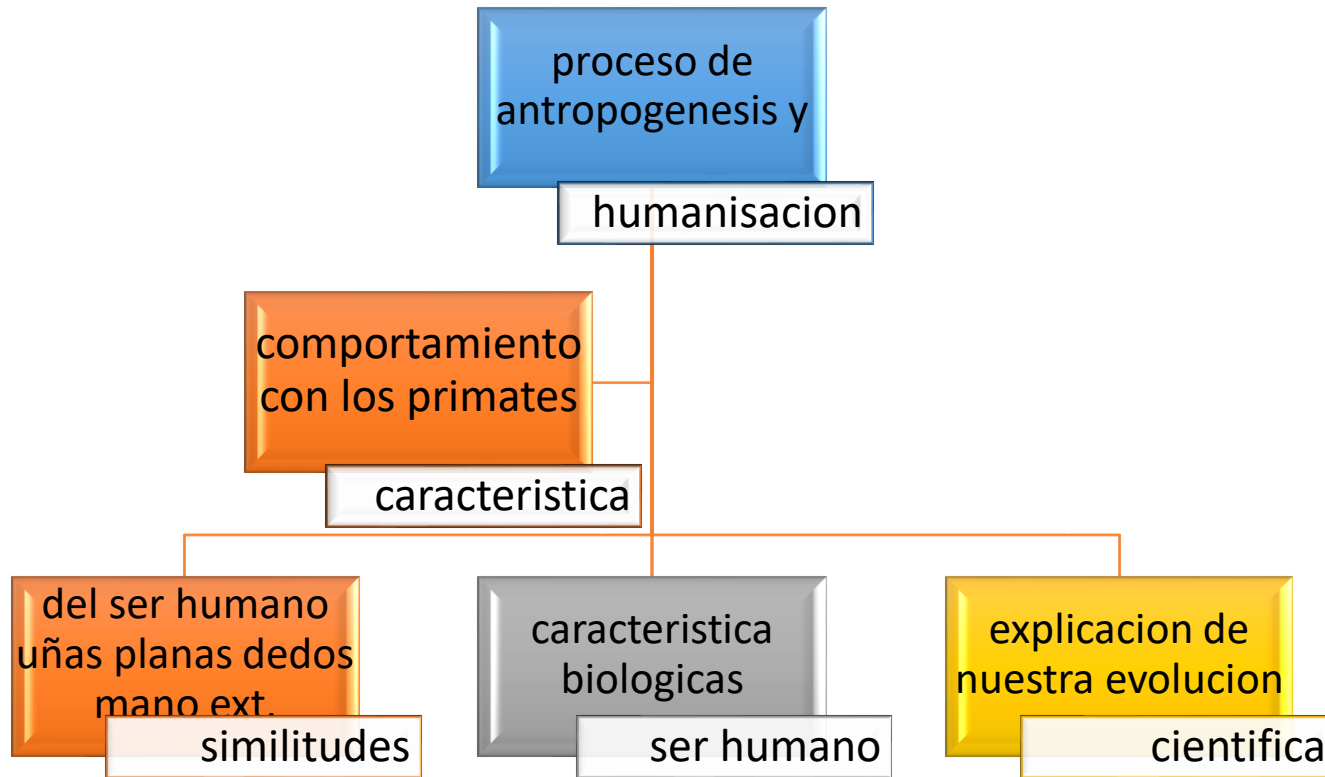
proceso de antropogenesis y

humanisacion

comportamiento con los primates

caracteristica

del ser humano uñas planas dedos mano ext.

similitudes

caracteristica biologicas

ser humano

explicacion de nuestra evolucion

cientifica